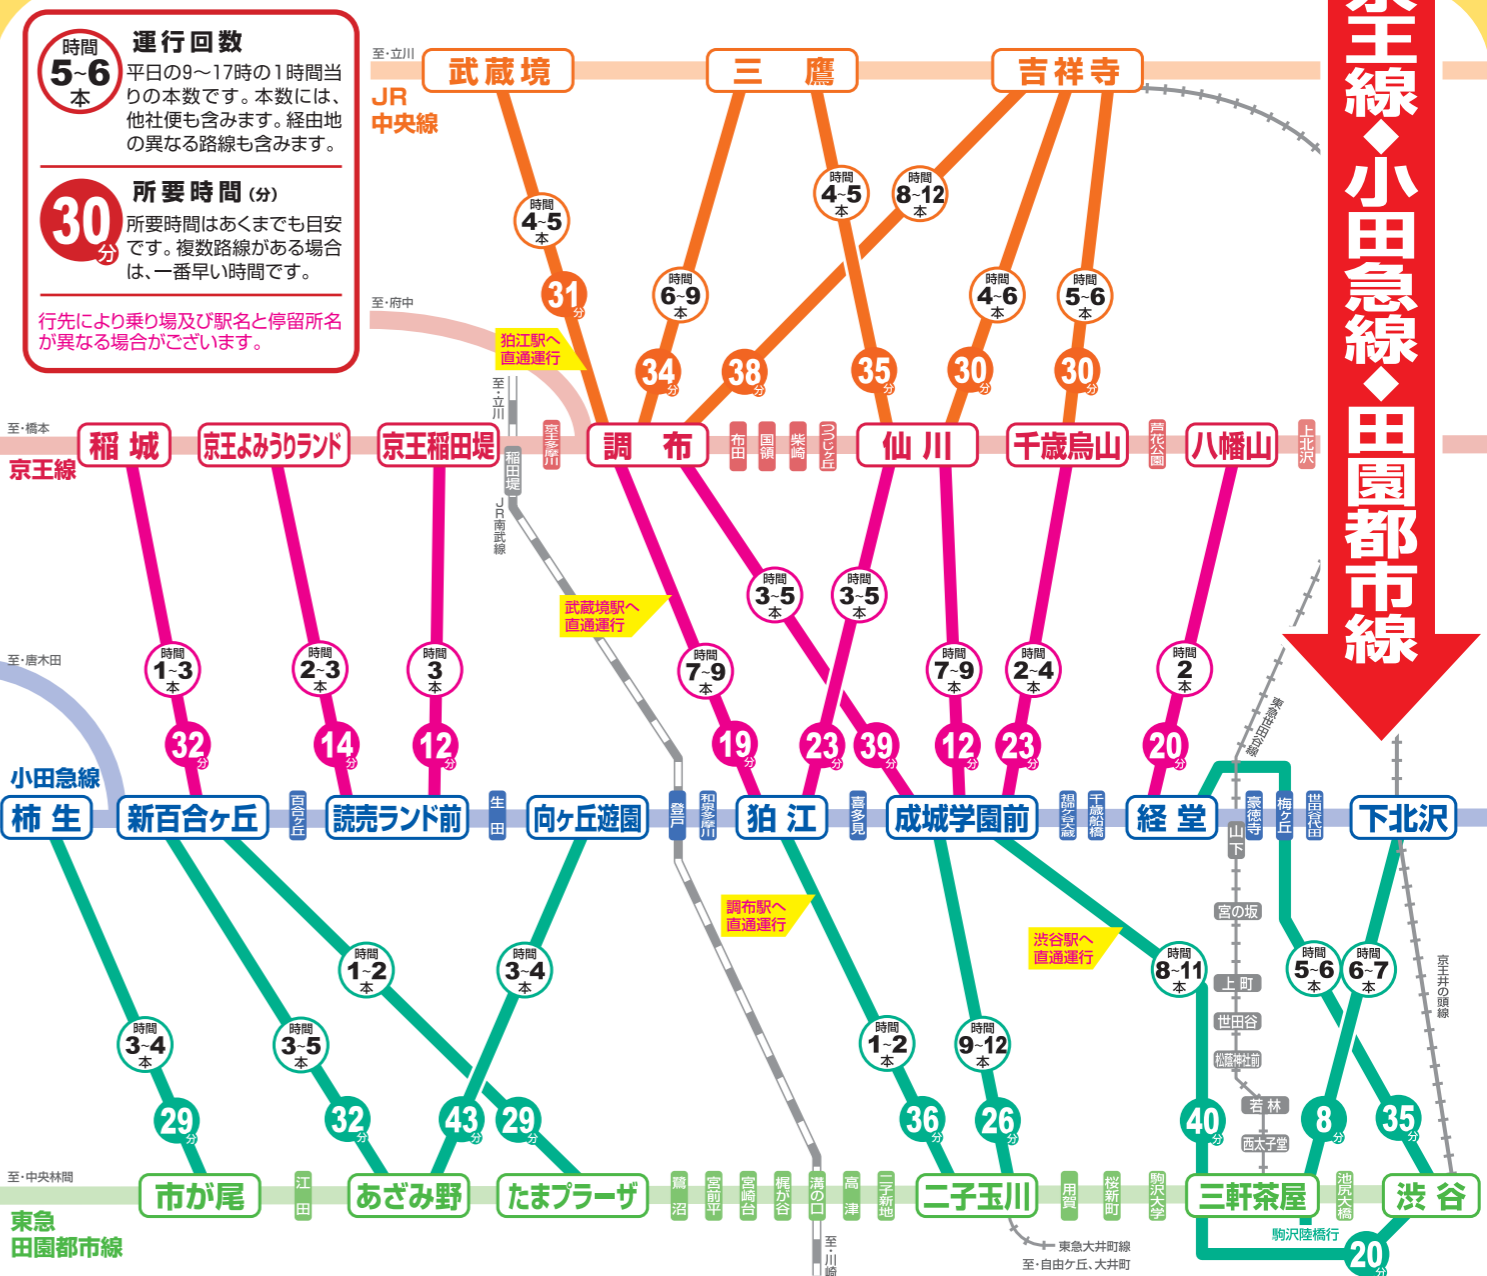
時間 5~6 本
運行回数
平日の9~17時の1時間当りの本数です。本数には、他社便も含みます。経由地の異なる路線も含みます。

30 分
所要時間 (分)
所要時間はあくまでも目安です。複数路線がある場合は、一番早い時間です。

行先により乗り場及び駅名と停留所名が異なる場合がございます。

京王線◆小田急線◆田園都市線

至・立川
JR 中央線
武蔵境
三鷹
吉祥寺
時間 4~5 本
31 分
時間 6~9 本
34 分
38 分
時間 4~5 本
時間 8~12 本
35 分
時間 4~6 本
30 分
時間 5~6 本
30 分
至・府中
狛江駅へ直通運行
至・立川
至・橋本
京王線
稲城
京王よみうりランド
京王稲田堤
稲田堤
京王多摩川
調布
布田
国領
柴崎
つつじヶ丘
仙川
千歳烏山
芦花公園
八幡山
上北沢
JR南武線
武蔵境駅へ直通運行
時間 3~5 本
時間 3~5 本
至・唐木田
時間 1~3 本
32 分
時間 2~3 本
14 分
時間 3 本
12 分
時間 7~9 本
19 分
23 分
39 分
時間 7~9 本
12 分
時間 2~4 本
23 分
時間 2 本
20 分
東急世田谷線
小田急線
柿生
新百合ヶ丘
百合ヶ丘
読売ランド前
生田
向ヶ丘遊園
登戸
和泉多摩川
狛江
喜多見
成城学園前
祖師ヶ谷大蔵
千歳船橋
経堂
豪徳寺
梅ヶ丘
世田谷代田
下北沢
山下
宮の坂
上町
世田谷
松陰神社前
若林
西太子堂
調布駅へ直通運行
渋谷駅へ直通運行
時間 1~2 本
時間 3~4 本
時間 3~4 本
29 分
時間 3~5 本
32 分
43 分
29 分
時間 1~2 本
36 分
時間 9~12 本
26 分
時間 8~11 本
40 分
時間 5~6 本
8 分
時間 6~7 本
35 分
京王井の頭線
至・中央林間
東急 田園都市線
市が尾
江田
あざみ野
たまプラーザ
鷺沼
宮前平
宮崎台
梶が谷
溝の口
高津
二子新地
二子玉川
用賀
桜新町
駒沢大学
三軒茶屋
池尻大橋
渋谷
駒沢陸橋行
20 分
至・川崎
東急大井町線
至・自由ケ丘、大井町